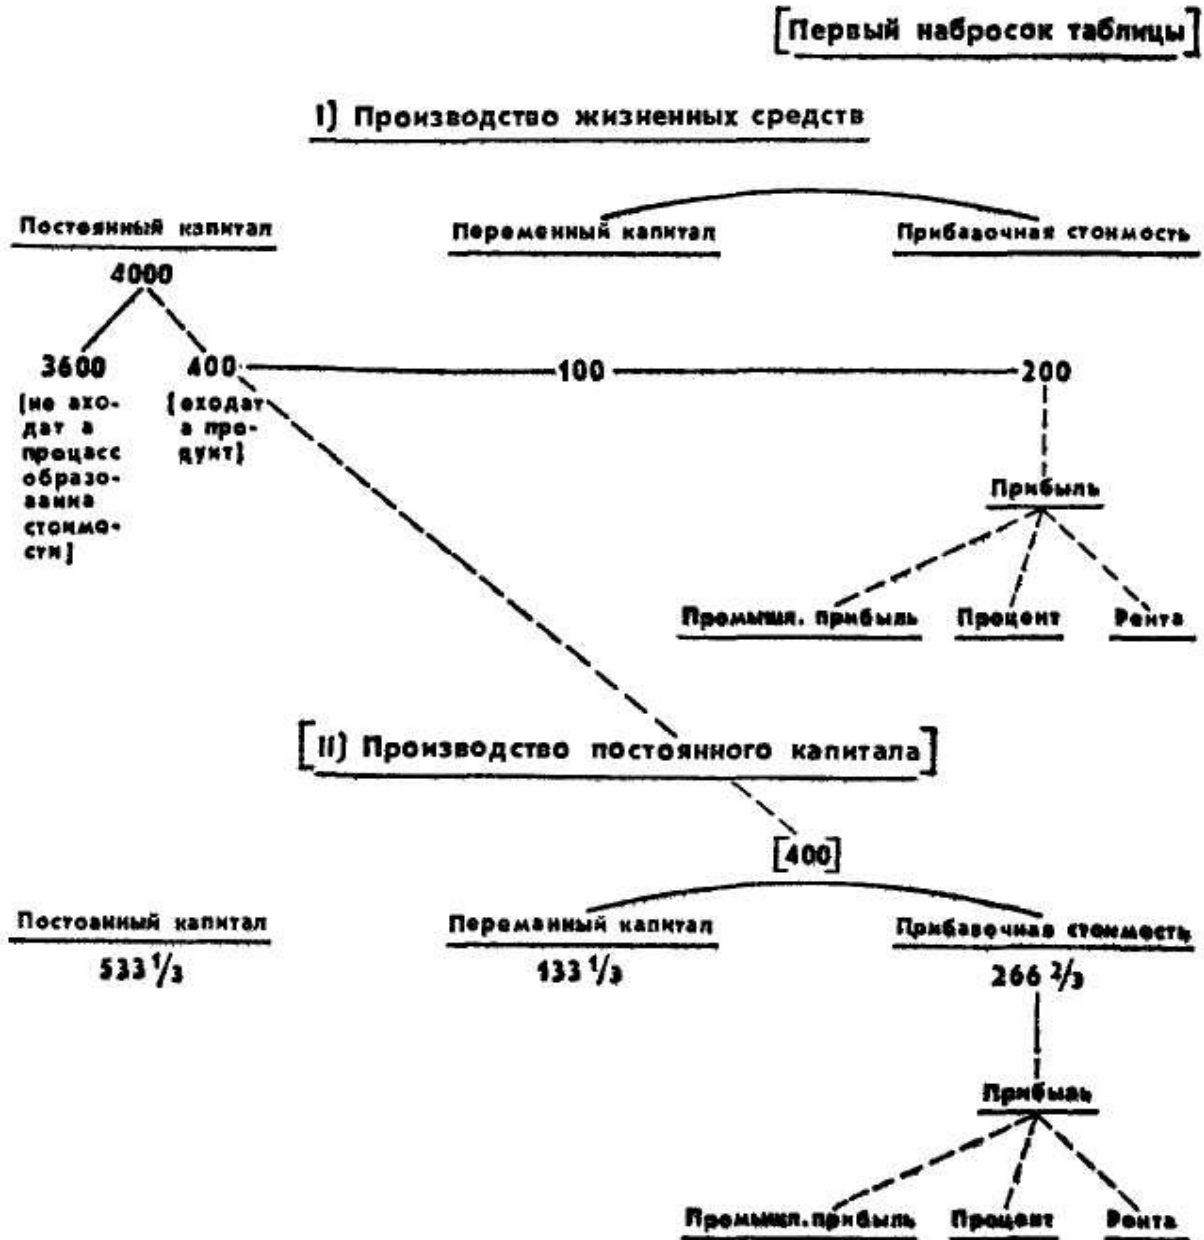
[Первый набросок таблицы]

I) Производство жизненных средств

Постоянный капитал

4000

3600

[не входят в процесс образования стоимости]

400

[входят в продукт]

Переменный капитал

100

Прибавочная стоимость

200

Прибыль

Промышл. прибыль

Процент

Рента

[II) Производство постоянного капитала]

[400]

Постоянный капитал

$533\frac{1}{3}$

Переменный капитал

$133\frac{1}{3}$

Прибавочная стоимость

$266\frac{2}{3}$

Прибыль

Промышл. прибыль

Процент

Рента